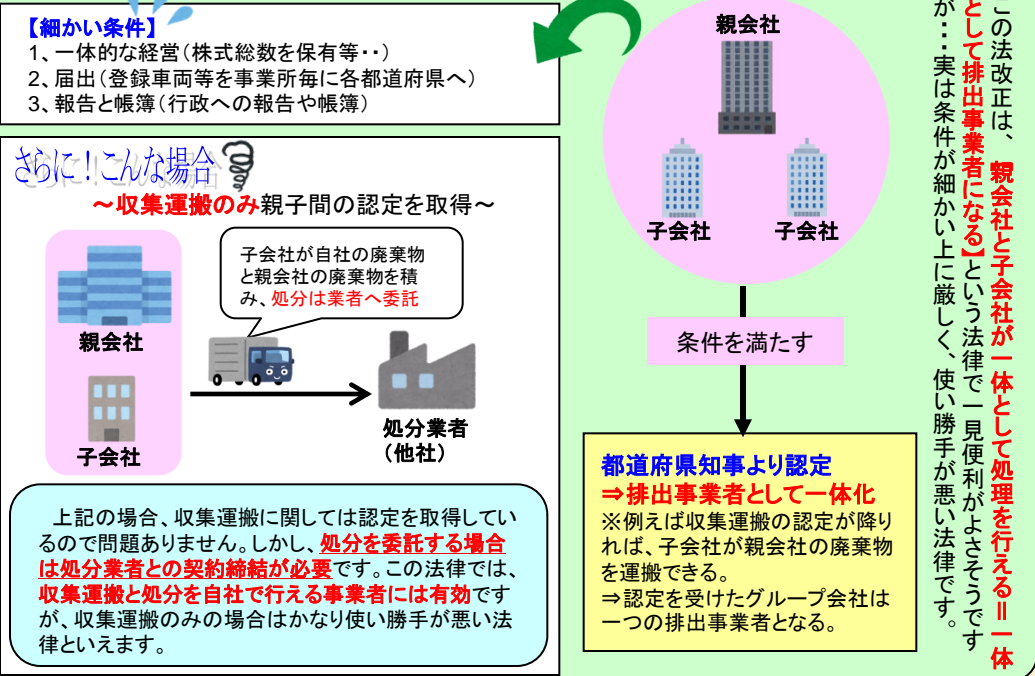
【細かい条件】
1、一体的な経営(株式総数を保有等・・)
2、届出(登録車両等を事業所毎に各都道府県へ)
3、報告と帳簿(行政への報告や帳簿)

さらに!こんな場合
～収集運搬のみ親子間の認定を取得～

子会社が自社の廃棄物と親会社の廃棄物を積み、処分は業者へ委託

親会社
子会社
処分業者
(他社)

上記の場合、収集運搬に関しては認定を取得しているので問題ありません。しかし、処分を委託する場合は処分業者との契約締結が必要です。この法律では、収集運搬と処分を自社で行える事業者には有効ですが、収集運搬のみの場合はかなり使い勝手が悪い法律といえます。

親会社
子会社
子会社

条件を満たす

都道府県知事より認定
⇒排出事業者として一体化
※例えば収集運搬の認定が降りれば、子会社が親会社の廃棄物を運搬できる。
⇒認定を受けたグループ会社は一つの排出事業者となる。

この法改正は、親会社と子会社が一体として処理を行える＝一体として排出事業者になる】という法律で一見便利がよさそうですが・・・実は条件が細かい上に厳しく、使い勝手が悪い法律です。